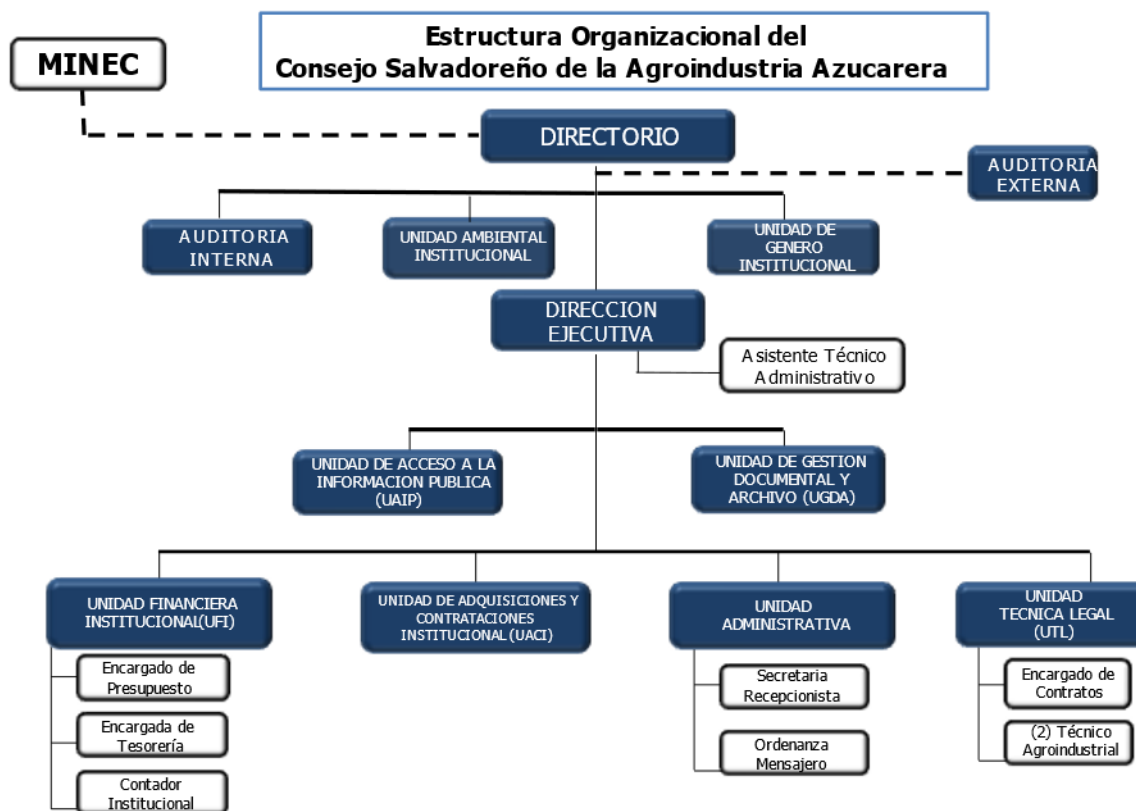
Estructura Organizacional del
Consejo Salvadoreño de la Agroindustria Azucarera

MINEC

DIRECTORIO

AUDITORIA EXTERNA

AUDITORIA INTERNA

UNIDAD AMBIENTAL INSTITUCIONAL

UNIDAD DE GENERO INSTITUCIONAL

DIRECCION EJECUTIVA

Asistente Técnico Administrativo

UNIDAD DE ACCESO A LA INFORMACION PUBLICA (UAIP)

UNIDAD DE GESTION DOCUMENTAL Y ARCHIVO (UGDA)

UNIDAD FINANCIERA INSTITUCIONAL(UFI)

UNIDAD DE ADQUISICIONES Y CONTRATACIONES INSTITUCIONAL (UACI)

UNIDAD ADMINISTRATIVA

UNIDAD TECNICA LEGAL (UTL)

Encargado de Presupuesto

Encargada de Tesorería

Contador Institucional

Secretaria Recepcionista

Ordenanza Mensajero

Encargado de Contratos

(2) Técnico Agroindustrial